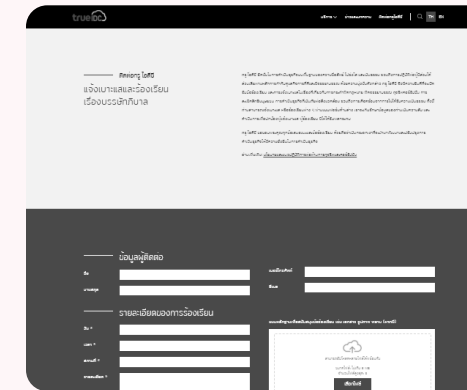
trueidc

บริการ ∨ ทรูไอดีซี ติดต่อทรูไอดีซี | TH EN

ติดต่อทรู ไอดีซี

แจ้งเบาะแสและร้องเรียน เรื่องบรรษัทภิบาล

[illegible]

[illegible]

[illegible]

ข้อมูลผู้ติดต่อ

ชื่อ

นามสกุล

เบอร์โทรศัพท์

อีเมล

รายละเอียดของการร้องเรียน

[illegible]

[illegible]

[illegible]

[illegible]

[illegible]

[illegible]

เลือกไฟล์